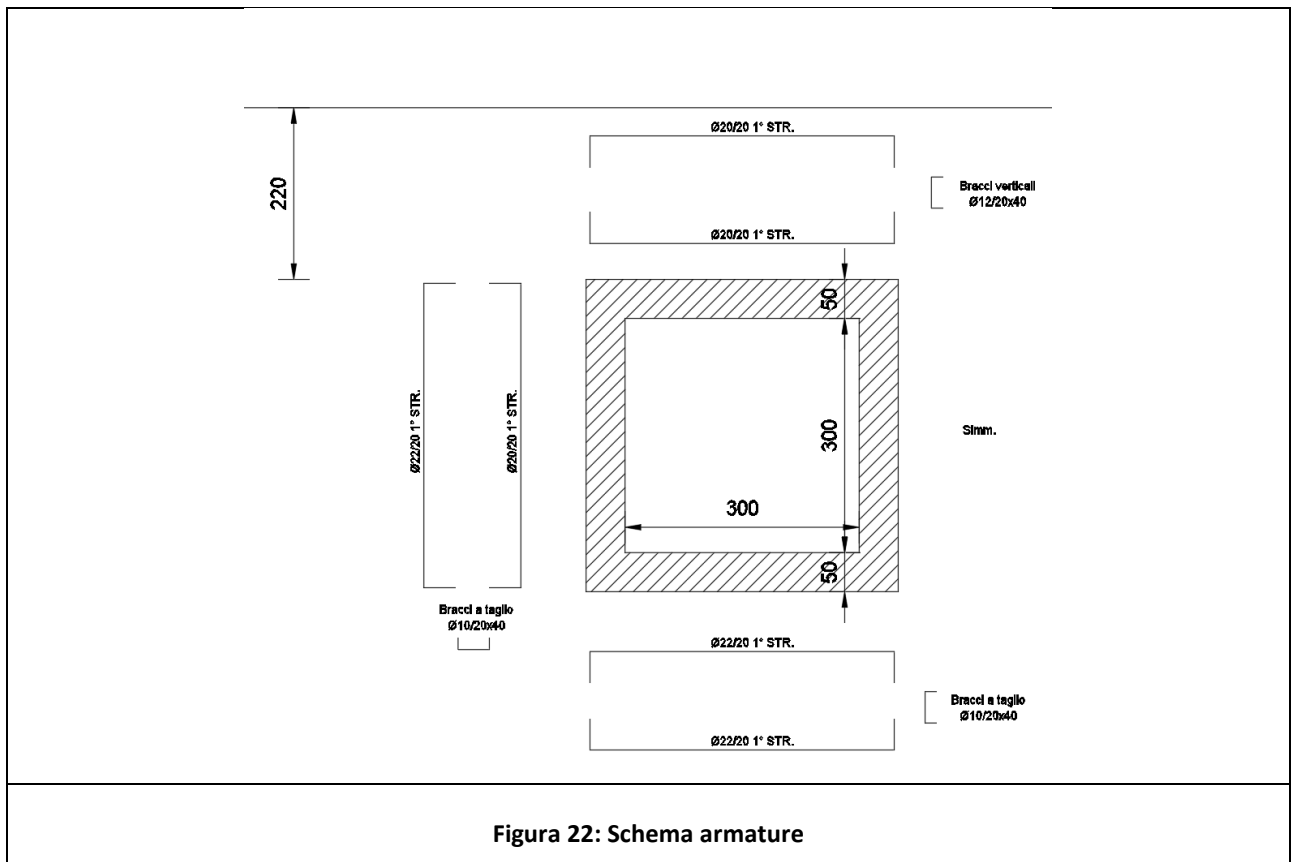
220

Ø20/20 1° STR.

Bracci verticali
Ø12/20x40

Ø20/20 1° STR.

50

Ø22/20 1° STR.

Ø20/20 1° STR.

300

Simm.

300

50

Bracci a taglio
Ø10/20x40

Ø22/20 1° STR.

Bracci a taglio
Ø10/20x40

Ø22/20 1° STR.

Figura 22: Schema armature